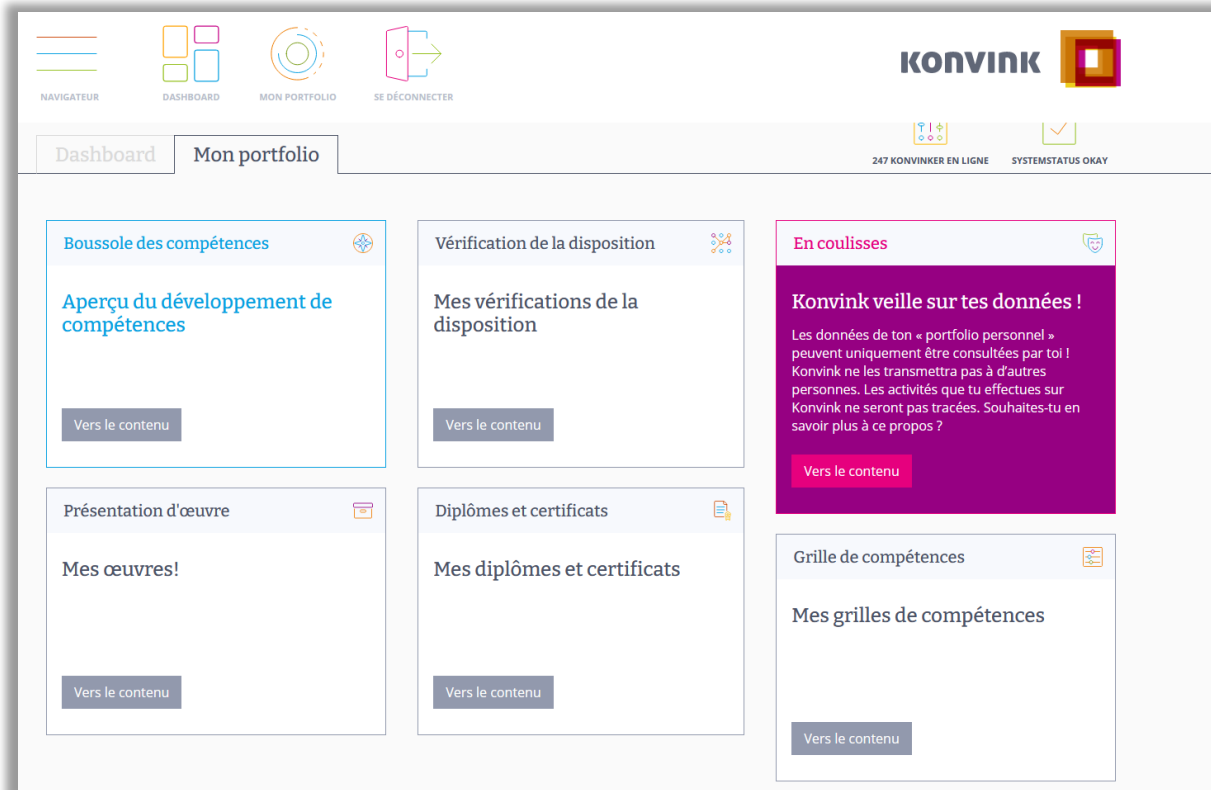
NAVIGATEUR
DASHBOARD
MON PORTFOLIO
SE DÉCONNECTER

KONVINK

Dashboard
Mon portfolio

247 KONVINKER EN LIGNE
SYSTEMSTATUS OKAY

Boussole des compétences
Aperçu du développement de compétences
Vers le contenu

Vérification de la disposition
Mes vérifications de la disposition
Vers le contenu

En coulisses
Konvink veille sur tes données !
Les données de ton « portfolio personnel » peuvent uniquement être consultées par toi ! Konvink ne les transmettra pas à d'autres personnes. Les activités que tu effectues sur Konvink ne seront pas tracées. Souhaites-tu en savoir plus à ce propos ?
Vers le contenu

Présentation d'œuvre
Mes œuvres!
Vers le contenu

Diplômes et certificats
Mes diplômes et certificats
Vers le contenu

Grille de compétences
Mes grilles de compétences
Vers le contenu